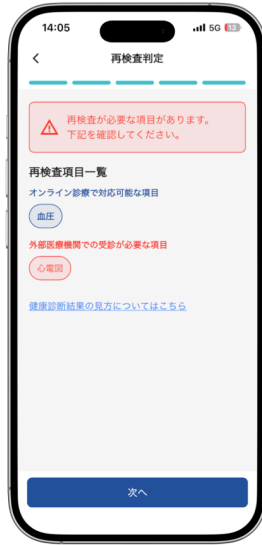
14:05
5G 13

再検査判定

再検査が必要な項目があります。
下記を確認してください。

再検査項目一覧

オンライン診療で対応可能な項目

血圧

外部医療機関での受診が必要な項目

心電図

健康診断結果の見方についてはこちら

次へ